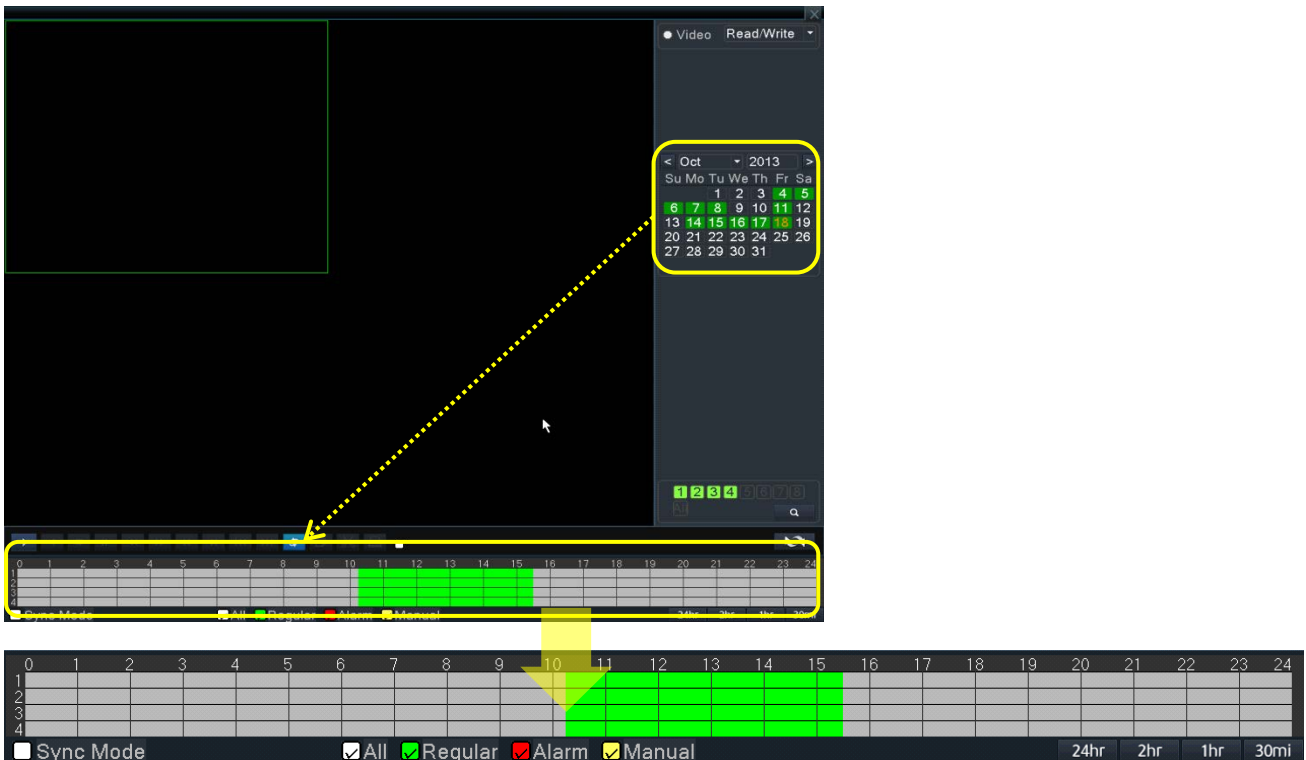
Video Read/Write

< Oct 2013 >

| Su | Mo | Tu | We | Th | Fr | Sa |
|---|---|---|---|---|---|---|
| | | 1 | 2 | 3 | 4 | 5 |
| 6 | 7 | 8 | 9 | 10 | 11 | 12 |
| 13 | 14 | 15 | 16 | 17 | 18 | 19 |
| 20 | 21 | 22 | 23 | 24 | 25 | 26 |
| 27 | 28 | 29 | 30 | 31 | | |

1 2 3 4 5 6 7 8
All

0 1 2 3 4 5 6 7 8 9 10 11 12 13 14 15 16 17 18 19 20 21 22 23 24
1
2
3
4
Sync Mode All Regular Alarm Manual 24hr 2hr 1hr 30mi

0 1 2 3 4 5 6 7 8 9 10 11 12 13 14 15 16 17 18 19 20 21 22 23 24
1
2
3
4
Sync Mode All Regular Alarm Manual 24hr 2hr 1hr 30mi